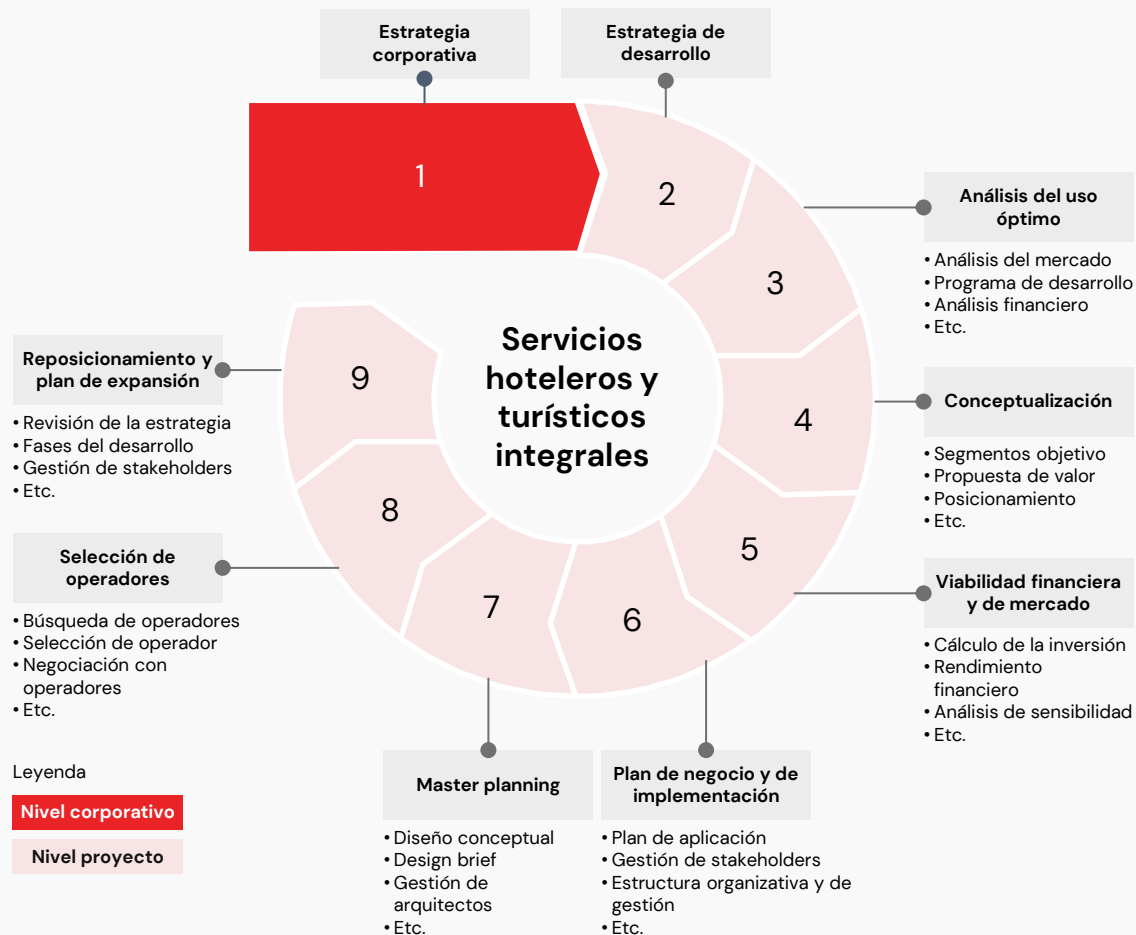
Estrategia corporativa

Estrategia de desarrollo

1

2

3

4

5

6

7

8

9

Servicios hoteleros y turísticos integrales

Análisis del uso óptimo
• Análisis del mercado
• Programa de desarrollo
• Análisis financiero
• Etc.

Conceptualización
• Segmentos objetivo
• Propuesta de valor
• Posicionamiento
• Etc.

Viabilidad financiera y de mercado
• Cálculo de la inversión
• Rendimiento financiero
• Análisis de sensibilidad
• Etc.

Plan de negocio y de implementación
• Plan de aplicación
• Gestión de stakeholders
• Estructura organizativa y de gestión
• Etc.

Master planning
• Diseño conceptual
• Design brief
• Gestión de arquitectos
• Etc.

Selección de operadores
• Búsqueda de operadores
• Selección de operador
• Negociación con operadores
• Etc.

Reposicionamiento y plan de expansión
• Revisión de la estrategia
• Fases del desarrollo
• Gestión de stakeholders
• Etc.

Leyenda
Nivel corporativo
Nivel proyecto